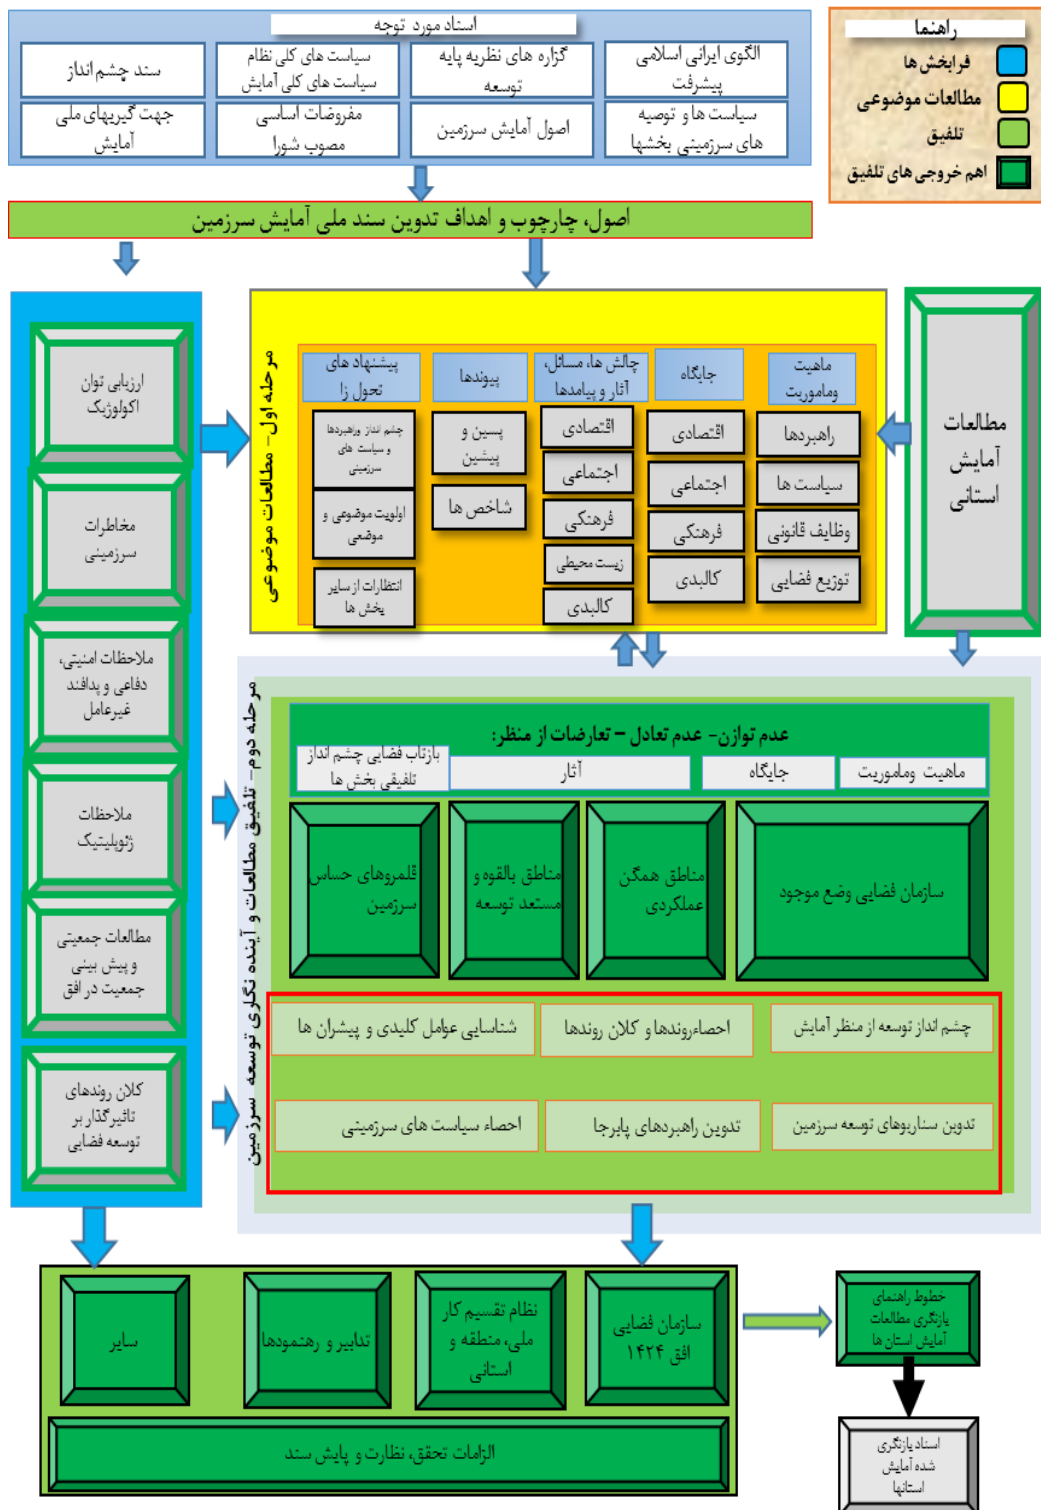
اسناد مورد توجه

الگوی ایرانی اسلامی پیشرفت
گزاره های نظریه پایه توسعه
سیاست های کلی نظام سیاست های کلی آمایش
سند چشم انداز
سیاست ها و توصیه های سرزمینی بخشها
اصول آمایش سرزمین
مفروضات اساسی مصوب شورا
جهت گیریهای ملی آمایش

راهنما
فرابخش ها
مطالعات موضوعی
تلفیق
اهم خروجی های تلفیق

اصول، چارچوب و اهداف تدوین سند ملی آمایش سرزمین

مرحله اول- مطالعات موضوعی

ماهیت ومامورت
جایگاه
چالش ها، مسائل، آثار و پیامدها
پیوندها
پیشنهاد های تحول از

راهبردها
سیاست ها
وظایف قانونی
توزیع فضایی

اقتصادی
اجتماعی
فرهنگی
کالبدی

اقتصادی
اجتماعی
فرهنگی
زیست محیطی
کالبدی

پسین و پیشین
شاخص ها

چشم انداز، راهبردها و سیاست های سرزمینی
اولویت موضوعی و موضعی
انتظارات از سایر بخش ها

مطالعات آمایش استانی

ارزیابی توان اکولوژیک
مخاطرات سرزمینی
ملاحظات امنیتی، دفاعی و پدافند غیرعامل
ملاحظات ژئوپلیتیک
مطالعات جمعیتی و پیش بینی جمعیت در افق
کلان روندهای تاثیرگذار بر توسعه فضایی

مرحله دوم- تلفیق مطالعات و آینده نگاری توسعه سرزمین

عدم توازن- عدم تعادل - تعارضات از منظر:
ماهیت ومامورت
جایگاه
آثار
بازتاب فضایی چشم انداز تلفیقی بخش ها

سازمان فضایی وضع موجود
مناطق همگن عملکردی
مناطق بالقوه و مستعد توسعه
قلمروهای حساس سرزمین

چشم انداز توسعه از منظر آمایش
احصاءروندها و کلان روندها
شناسایی عوامل کلیدی و پیشران ها
تدوین سناریوهای توسعه سرزمین
تدوین راهبردهای پایرجا
احصاء سیاست های سرزمینی

سازمان فضایی افق ۱۴۲۴
نظام تقسیم کار ملی، منطقه و استانی
تدابیر و رهنمودها
سایر
الزامات تحقق، نظارت و پایش سند

خطوط راهنمای بازنگری مطالعات آمایش استان ها
اسناد بازنگری شده آمایش استانها